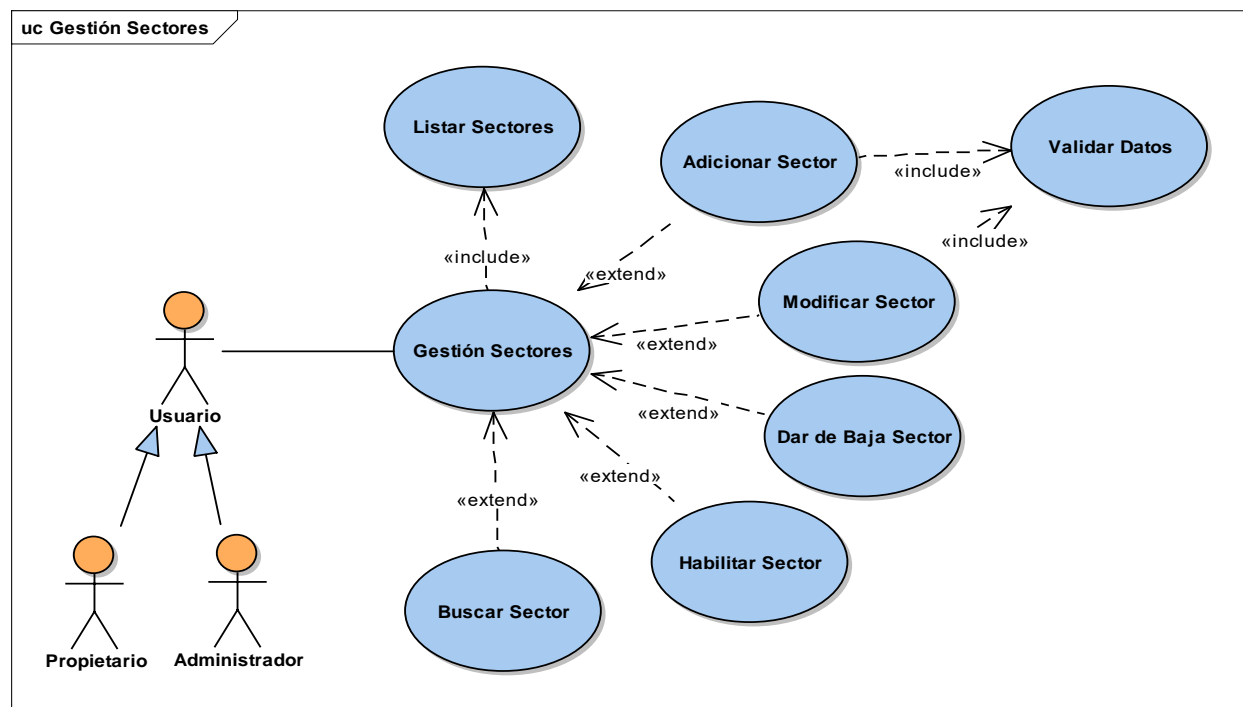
uc Gestión Sectores

Listar Sectores

Adicionar Sector

«include»

Validar Datos

«include»

«include»

«extend»

Modificar Sector

Gestión Sectores

«extend»

«extend»

Dar de Baja Sector

«extend»

«extend»

Usuario

Habilitar Sector

Buscar Sector

Propietario

Administrador